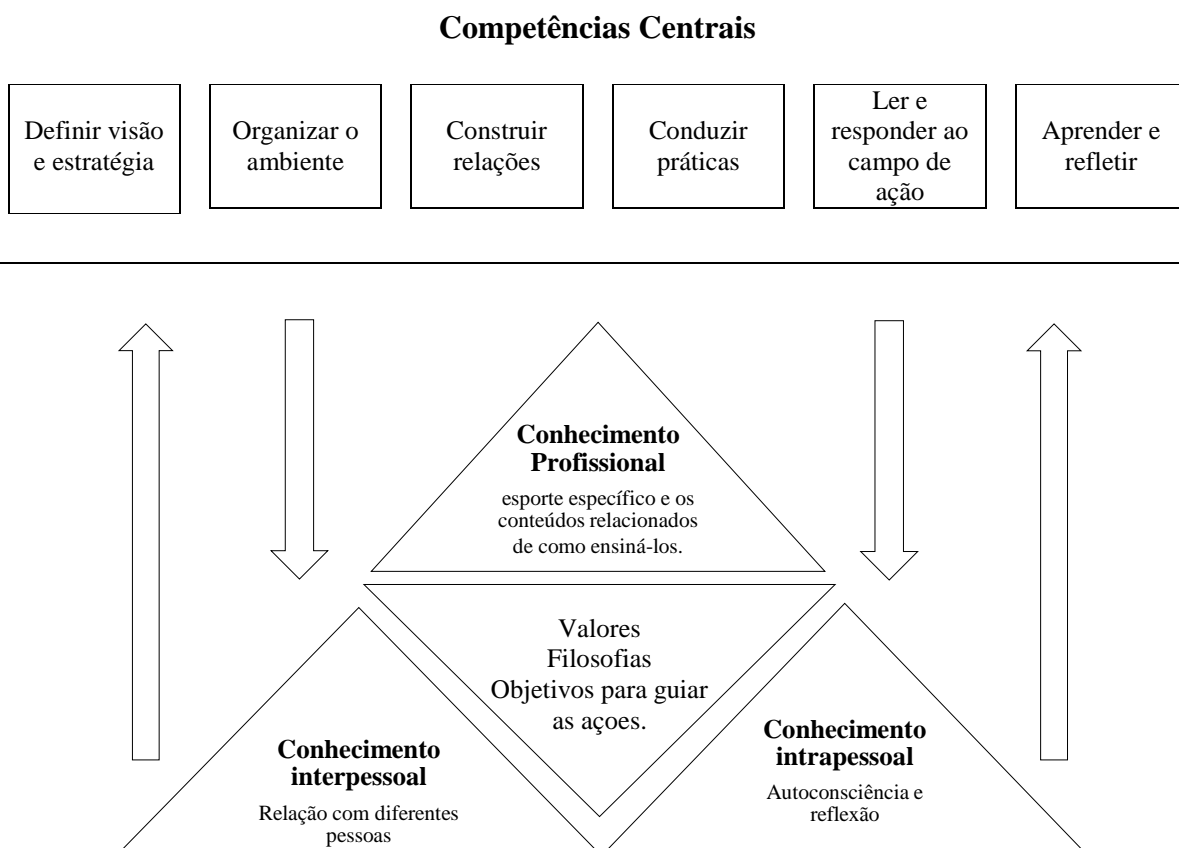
Competências Centrais

Definir visão e estratégia

Organizar o ambiente

Construir relações

Conduzir práticas

Ler e responder ao campo de ação

Aprender e refletir

Conhecimento Profissional

esporte específico e os conteúdos relacionados de como ensiná-los.

Valores
Filosofias
Objetivos para guiar as ações.

Conhecimento interpessoal

Relação com diferentes pessoas

Conhecimento intrapessoal

Autoconsciência e reflexão